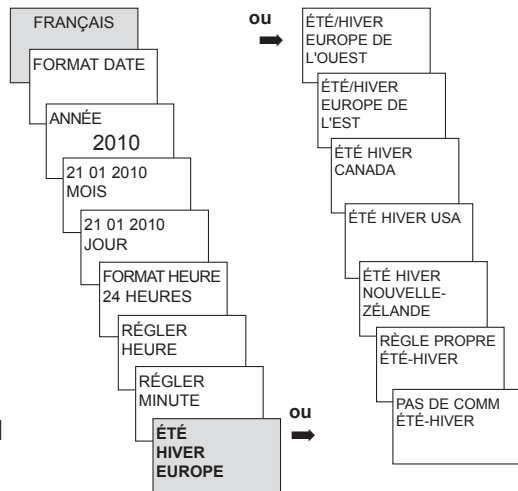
FRANÇAIS

FORMAT DATE

ANNÉE
2010

21 01 2010
MOIS

21 01 2010
JOUR

FORMAT HEURE
24 HEURES

RÉGLER
HEURE

RÉGLER
MINUTE

ÉTÉ
HIVER
EUROPE

ou

ou

ÉTÉ/HIVER
EUROPE DE
L'OUEST

ÉTÉ/HIVER
EUROPE DE
L'EST

ÉTÉ HIVER
CANADA

ÉTÉ HIVER USA

ÉTÉ HIVER
NOUVELLE-
ZÉLANDE

RÈGLE PROPRE
ÉTÉ-HIVER

PAS DE COMM
ÉTÉ-HIVER